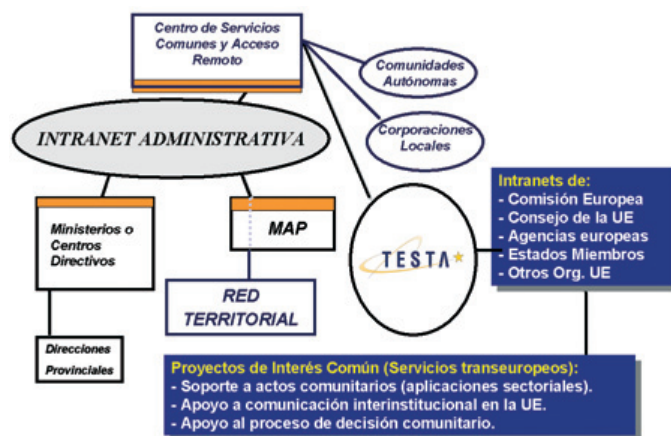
Centro de Servicios Comunes y Acceso Remoto

Comunidades Autónomas

Corporaciones Locales

INTRANET ADMINISTRATIVA

Intranets de:
- Comisión Europea
- Consejo de la UE
- Agencias europeas
- Estados Miembros
- Otros Org. UE

Ministerios o Centros Directivos

MAP

TESTA

RED TERRITORIAL

Direcciones Provinciales

Proyectos de Interés Común (Servicios transeuropeos):
- Soporte a actos comunitarios (aplicaciones sectoriales).
- Apoyo a comunicación interinstitucional en la UE.
- Apoyo al proceso de decisión comunitario.